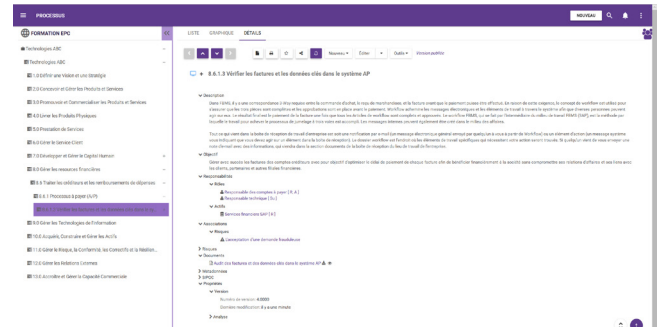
PROCESSUS

NOUVEAU

FORMATION EPC

Technologies ABC

Technologies ABC

1.0 Définir une Vision et une Stratégie

2.0 Concevoir et Gérer les Produits et Services

3.0 Promouvoir et Commercialiser les Produits et Services

4.0 Livrer les Produits Physiques

5.0 Prestation de Services

6.0 Gérer le Service Client

7.0 Développer et Gérer le Capital Humain

8.0 Gérer les Ressources financières

8.6 Traiter les créditeurs et les remboursements de dépenses

8.6.1 Processus à payer (A/P)

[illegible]

9.0 Gérer les Technologies de l'Information

10.0 Acquérir, Construire et Gérer les Actifs

11.0 Gérer le Risque, la Conformité, les Contrôles et la Résilien...

12.0 Gérer les Relations Externes

13.0 Accroître et Gérer la Capacité Commerciale

LISTE GRAPHIQUE DÉTAILS

Nouveau Éditer Outils Version publiée

8.6.1.3 Vérifier les factures et les données clés dans le système AP

Description

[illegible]

Objectif

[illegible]

Responsabilités

Rôles

Responsable des comptes à payer ( R , A )

Responsable technique ( S , I )

Actifs

Services financiers SAP [ E ]

Associations

Risques

Acceptation d'une demande frauduleuse

Risques

Documents

Vérifier les factures et les données clés dans le système AP

Métadonnées

SIPOC

Propriétés

Version

Numéro de version: 0.0002

Dernière modification il y a une minute

Analyse